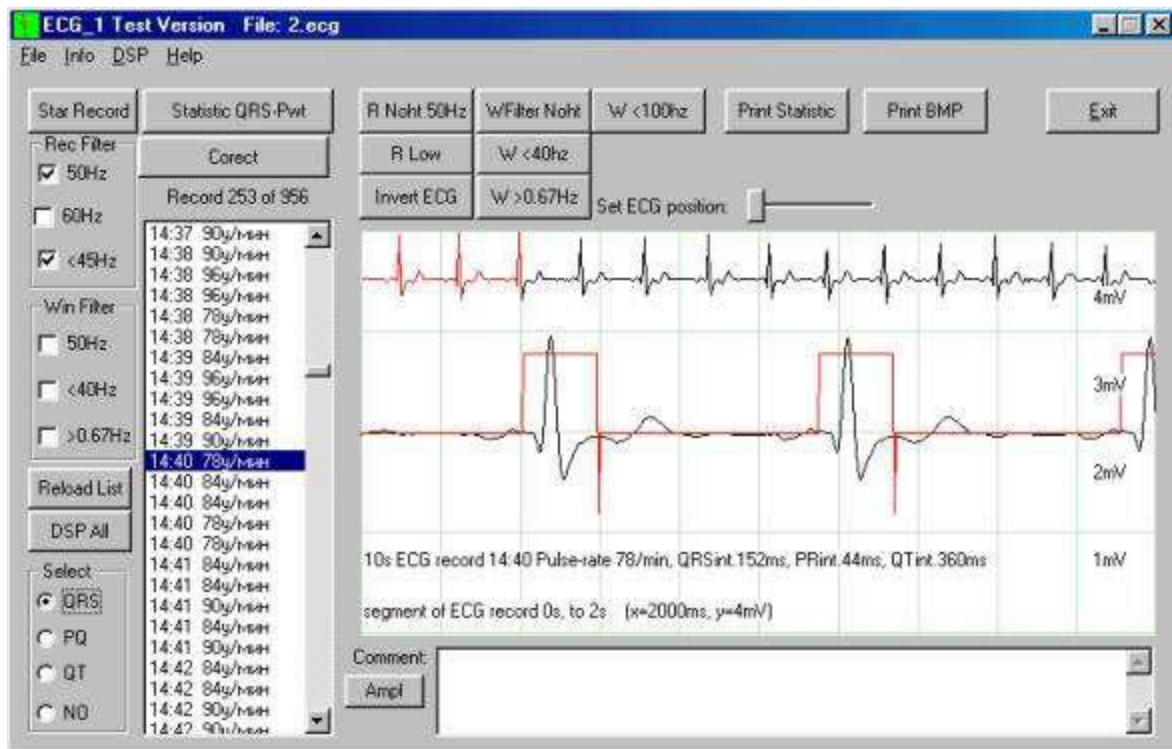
ECG_1 Test Version File: 2.ecg

File Info DSP Help

Star Record
Statistic QRS-Pwt
R Noht 50Hz
WFilter Noht
W <100hz
Print Statistic
Print BMP
Exit

Rec Filter
50Hz
60Hz
<45Hz

Corect
Record 253 of 956

R Low
W <40hz
Invert ECG
W >0.67Hz
Set ECG position:

14:37 90у/мин
14:38 90у/мин
14:38 96у/мин
14:38 96у/мин
14:38 78у/мин
14:38 78у/мин
14:39 84у/мин
14:39 96у/мин
14:39 96у/мин
14:39 84у/мин
14:39 90у/мин
14:40 78у/мин
14:40 84у/мин
14:40 84у/мин
14:40 78у/мин
14:40 78у/мин
14:41 84у/мин
14:41 84у/мин
14:41 90у/мин
14:41 84у/мин
14:41 90у/мин
14:42 84у/мин
14:42 84у/мин
14:42 90у/мин
14:42 90у/мин

Win Filter
50Hz
<40Hz
>0.67Hz

Reload List
DSP All

Select
QRS
PQ
QT
NO

4mV
3mV
2mV
1mV

10s ECG record 14:40 Pulse-rate 78/min, QRSint.152ms, PRint.44ms, QTint.360ms

segment of ECG record 0s, to 2s (x=2000ms, y=4mV)

Comment:
Ampl